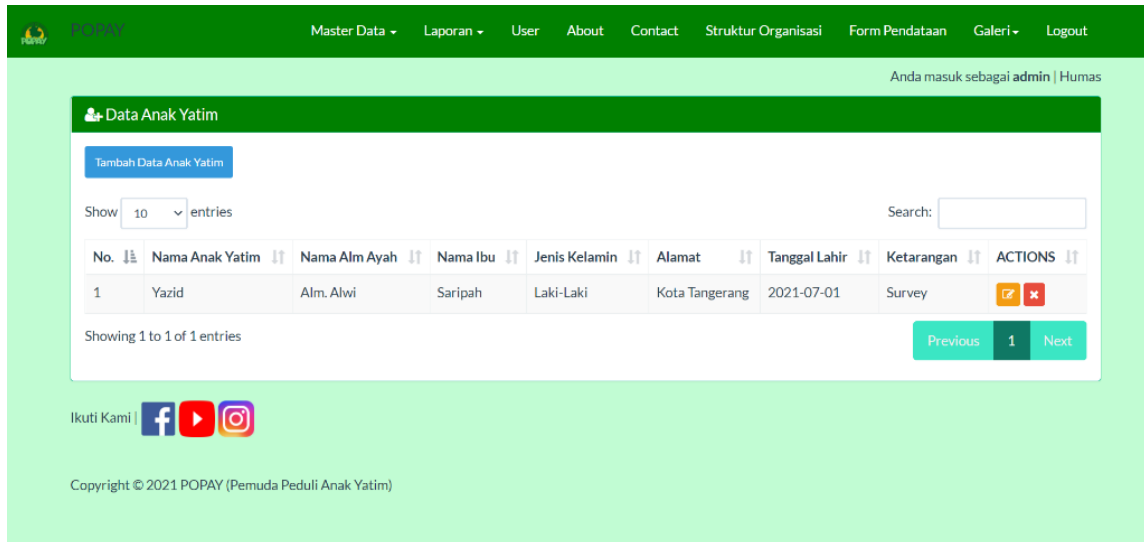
POPAY

Master Data ▾ Laporan ▾ User About Contact Struktur Organisasi Form Pendataan Galeri ▾ Logout

Anda masuk sebagai **admin** | Humas

Data Anak Yatim

Tambah Data Anak Yatim

Show 10 entries

Search:

| No. | Nama Anak Yatim | Nama Alm Ayah | Nama Ibu | Jenis Kelamin | Alamat | Tanggal Lahir | Ketarangan | ACTIONS |
|---|---|---|---|---|---|---|---|---|
| 1 | Yazid | Alm. Alwi | Saripah | Laki-Laki | Kota Tangerang | 2021-07-01 | Survey | |

Showing 1 to 1 of 1 entries

Previous 1 Next

Ikuti Kami |

Copyright © 2021 POPAY (Pemuda Peduli Anak Yatim)